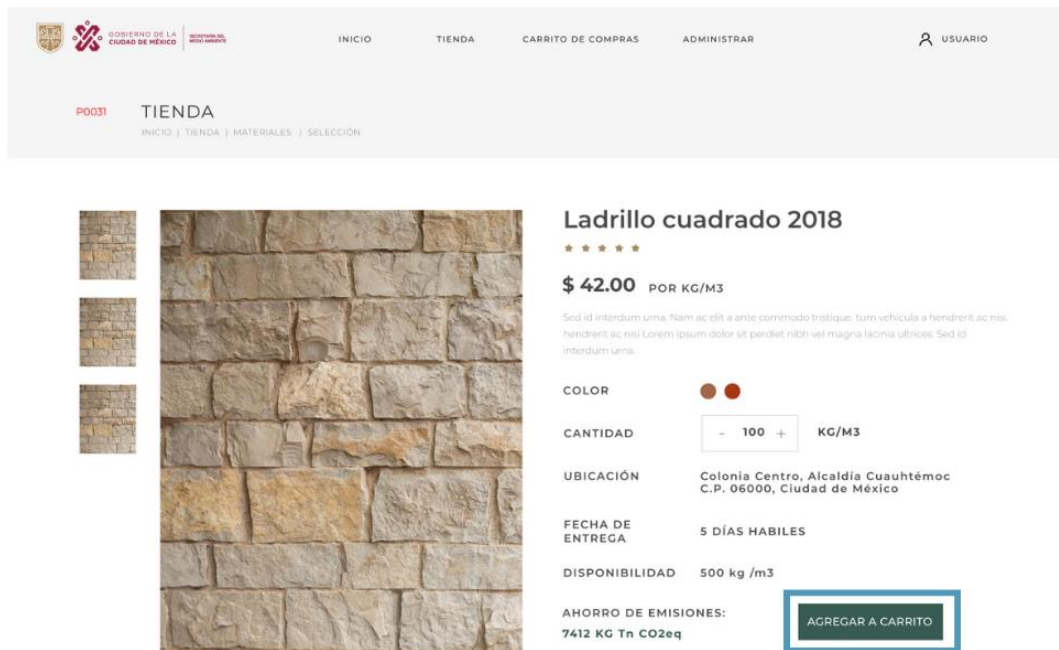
GOBIERNO DE LA CIUDAD DE MÉXICO | SECRETARÍA DEL MEDIO AMBIENTE

INICIO TIENDA CARRITO DE COMPRAS ADMINISTRAR

USUARIO

P0031 TIENDA

INICIO | TIENDA | MATERIALES | SELECCIÓN

Ladrillo cuadrado 2018

$ 42.00 POR KG/M3

Sed id interdum urna. Nam ac elit a ante commodo tristique. tum vehicula a hendrerit ac nisi. hendrerit ac nisi Lorem ipsum dolor sit perdiet nibh vel magna lacinia ultrices. Sed id interdum urna.

COLOR

CANTIDAD – 100 + KG/M3

UBICACIÓN Colonia Centro, Alcaldía Cuauhtémoc C.P. 06000, Ciudad de México

FECHA DE ENTREGA 5 DÍAS HABILES

DISPONIBILIDAD 500 kg /m3

AHORRO DE EMISIONES: 7412 KG Tn CO2eq

AGREGAR A CARRITO